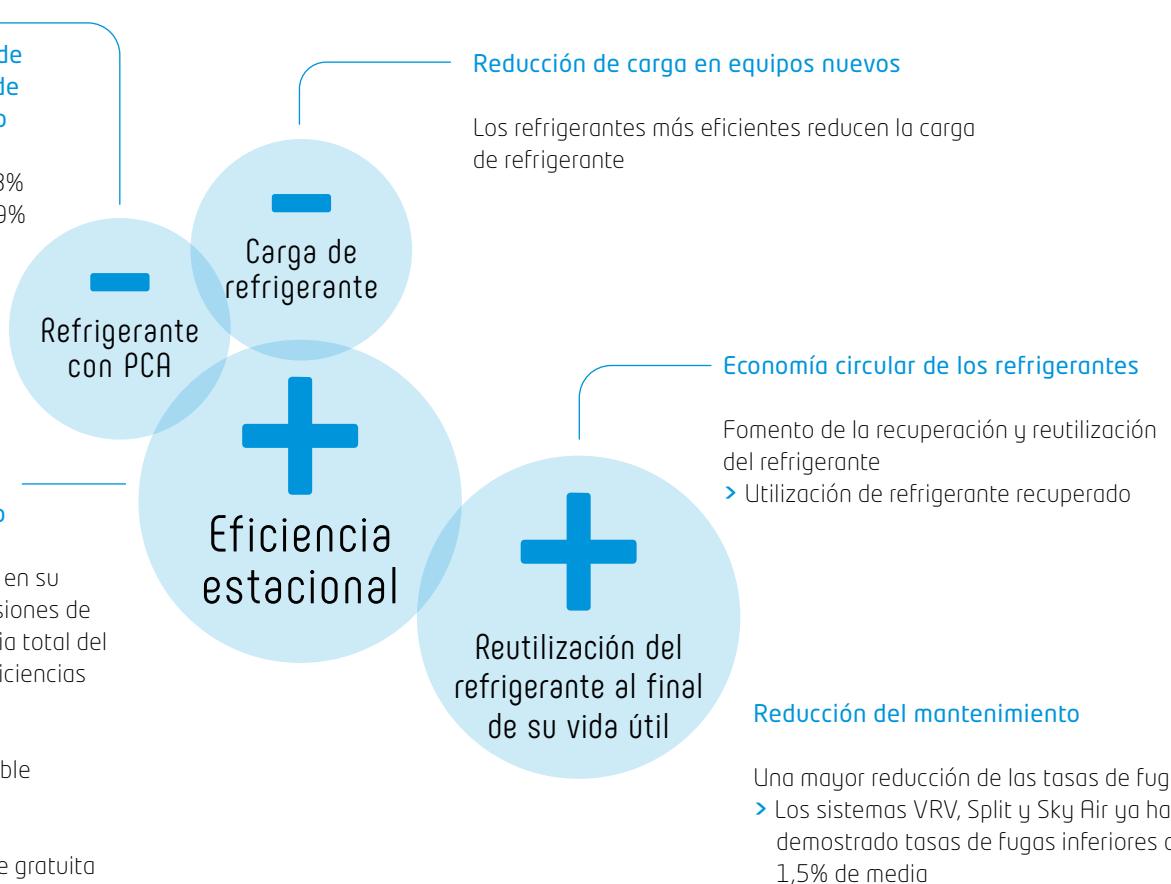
de
de
o

3%
9%

Reducción de carga en equipos nuevos

Los refrigerantes más eficientes reducen la carga de refrigerante

Carga de refrigerante

Refrigerante con PCA

Economía circular de los refrigerantes

Fomento de la recuperación y reutilización del refrigerante
> Utilización de refrigerante recuperado

o

en su
siones de
ia total del
iciencias

Eficiencia estacional

Reutilización del refrigerante al final de su vida útil

Reducción del mantenimiento

Una mayor reducción de las tasas de fug
> Los sistemas VRV, Split y Sky Air ya ha
demostrado tasas de fugas inferiores a
1,5% de media

ble

e gratuita